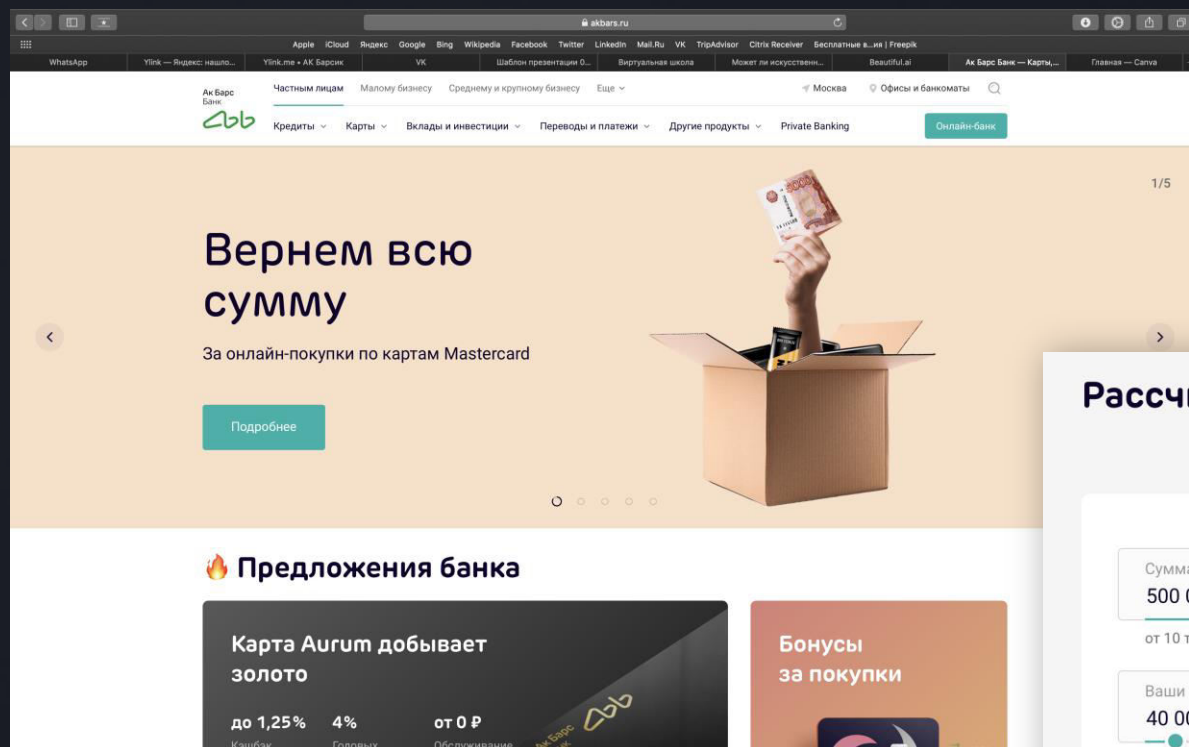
akbars.ru

Apple iCloud Яндекс Google Bing Wikipedia Facebook Twitter LinkedIn Mail.Ru VK TripAdvisor Citrix Receiver Бесплатные в...ия | Freepik

WhatsApp | Ylink — Яндекс: нашло... | Ylink.me • АК Барсик | VK | Шаблон презентации 0... | Виртуальная школа | Может ли искусствен... | Beautiful.ai | Ак Барс Банк — Карты,... | Главная — Canva

Ак Барс Банк

Частным лицам Малому бизнесу Среднему и крупному бизнесу Еще

Москва Офисы и банкоматы

Кредиты Карты Вклады и инвестиции Переводы и платежи Другие продукты Private Banking

Онлайн-банк

1/5

Вернем всю сумму

За онлайн-покупки по картам Mastercard

Подробнее

Рассч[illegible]

Сумм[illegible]
500 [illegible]
от 10 т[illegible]

Ваши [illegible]
40 0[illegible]

🔥 Предложения банка

Карта Aurum добывает золото

до 1,25% Кэшбэк
4% Годовых
от 0 ₽ Обслуживание

Бонусы за покупки